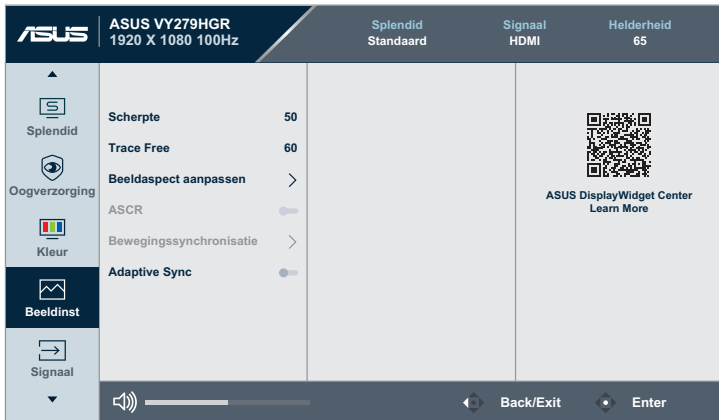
ASUS VY279HGR
1920 X 1080 100Hz

Splendid
Standaard

Signaal
HDMI

Helderheid
65

Splendid

Oogverzorging

Kleur

Beeldinst

Signaal

| | |
|---|---|
| Scherpte | 50 |
| Trace Free | 60 |
| Beeldaspect aanpassen | > |
| ASCR | |
| Bewegingssynchronisatie | > |
| Adaptive Sync | |

ASUS DisplayWidget Center
Learn More

Back/Exit

Enter